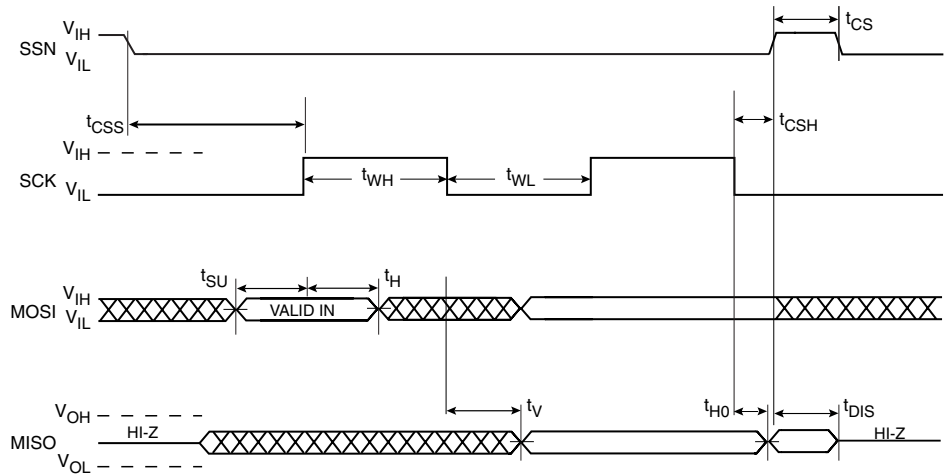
SSN $V_{IH}$ $V_{IL}$

$t_{CS}$

$t_{CSS}$

$t_{CSH}$

SCK $V_{IH}$ $V_{IL}$

$t_{WH}$

$t_{WL}$

MOSI $V_{IH}$ $V_{IL}$

$t_{SU}$

$t_{H}$

VALID IN

MISO $V_{OH}$ $V_{OL}$

HI-Z

$t_{V}$

$t_{H0}$

$t_{DIS}$

HI-Z